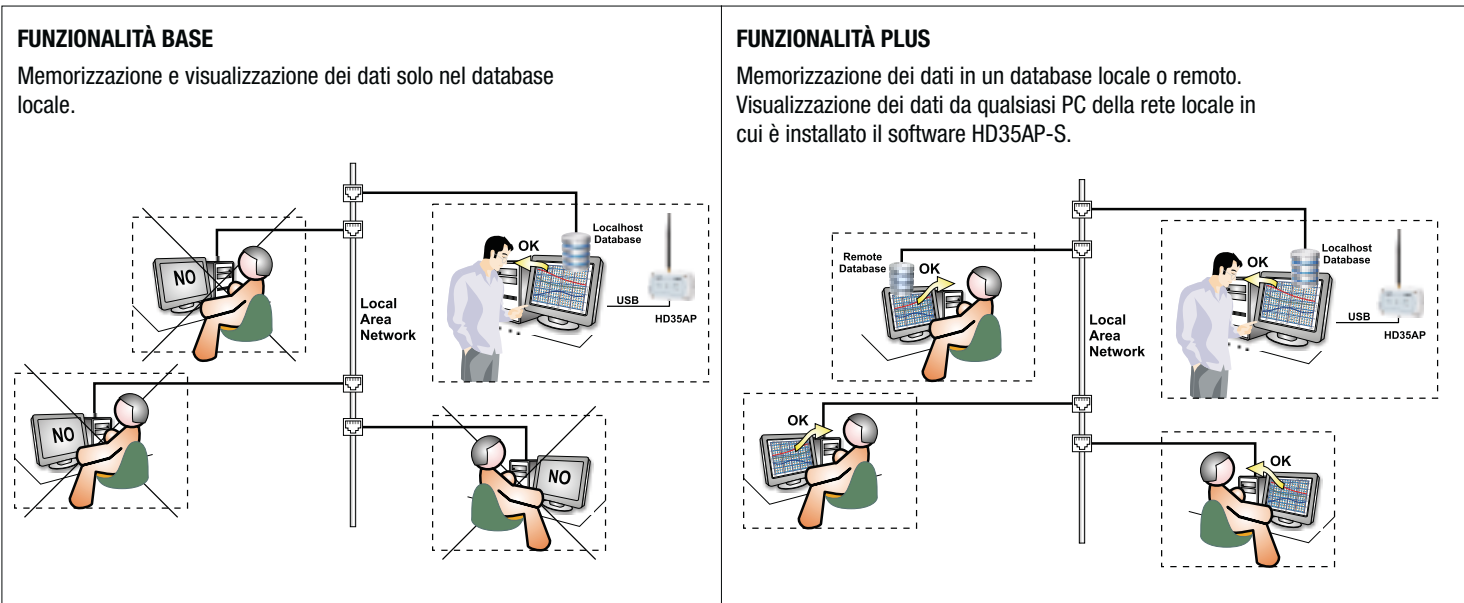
FUNZIONALITÀ BASE

Memorizzazione e visualizzazione dei dati solo nel database locale.

NO

OK

Localhost Database

Local Area Network

USB

HD35AP

NO

NO

FUNZIONALITÀ PLUS

Memorizzazione dei dati in un database locale o remoto. Visualizzazione dei dati da qualsiasi PC della rete locale in cui è installato il software HD35AP-S.

Remote Database

OK

OK

Localhost Database

Local Area Network

USB

HD35AP

OK

OK